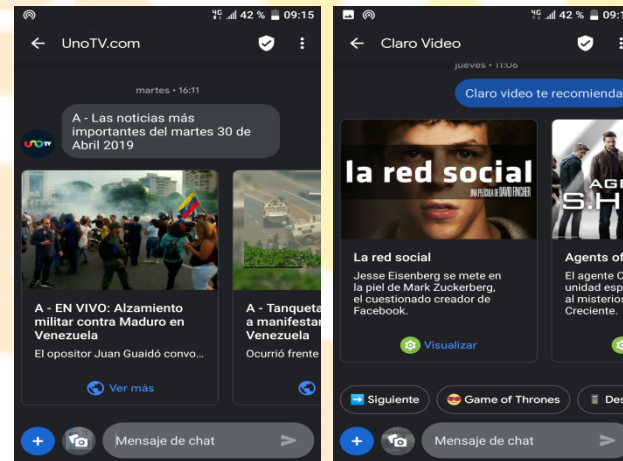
42 % 09:15

UnoTV.com

martes • 16:11

A - Las noticias más importantes del martes 30 de Abril 2019

A - EN VIVO: Alzamiento militar contra Maduro en Venezuela

El opositor Juan Guaidó convo...

Ver más

A - Tanqueta a manifestar Venezuela

Ocurrió frente

Mensaje de chat

42 % 09:1

Claro Video

jueves • 11:06

Claro video te recomienda

la red social

UNA PELÍCULA DE DAVID FINCHER

La red social

Jesse Eisenberg se mete en la piel de Mark Zuckerberg, el cuestionado creador de Facebook.

Visualizar

AGE S.H

Agents of

El agente C unidad esp al misterios Creciente.

Siguiente

Game of Thrones

Des

Mensaje de chat